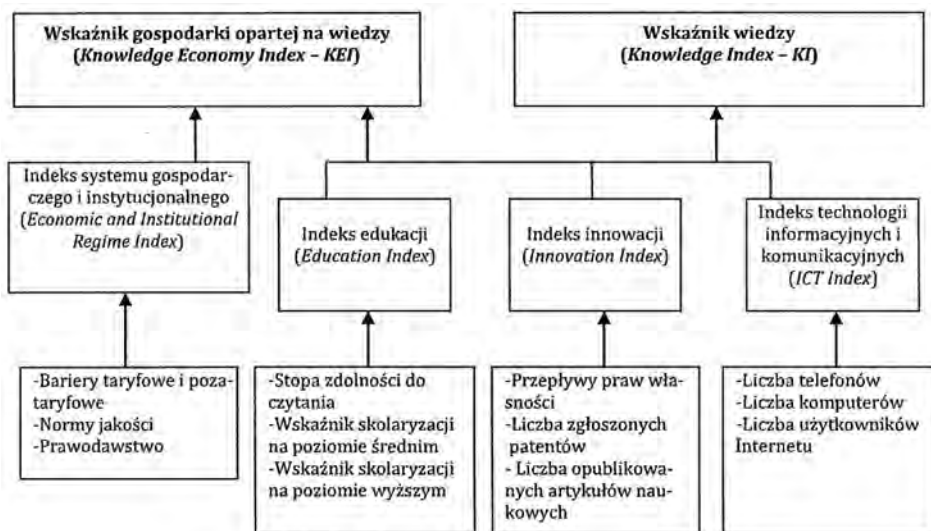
**Wskaźnik gospodarki opartej na wiedzy (*Knowledge Economy Index – KEI*)**

**Wskaźnik wiedzy (*Knowledge Index – KI*)**

Indeks systemu gospodarczego i instytucjonalnego (*Economic and Institutional Regime Index*)

Indeks edukacji (*Education Index*)

Indeks innowacji (*Innovation Index*)

Indeks technologii informacyjnych i komunikacyjnych (*ICT Index*)

-Bariery taryfowe i pozataryfowe
-Normy jakości
-Prawodawstwo

-Stopa zdolności do czytania
-Wskaźnik skolaryzacji na poziomie średnim
-Wskaźnik skolaryzacji na poziomie wyższym

-Przepływy praw własności
-Liczba zgłoszonych patentów
- Liczba opublikowanych artykułów naukowych

-Liczba telefonów
-Liczba komputerów
-Liczba użytkowników Internetu